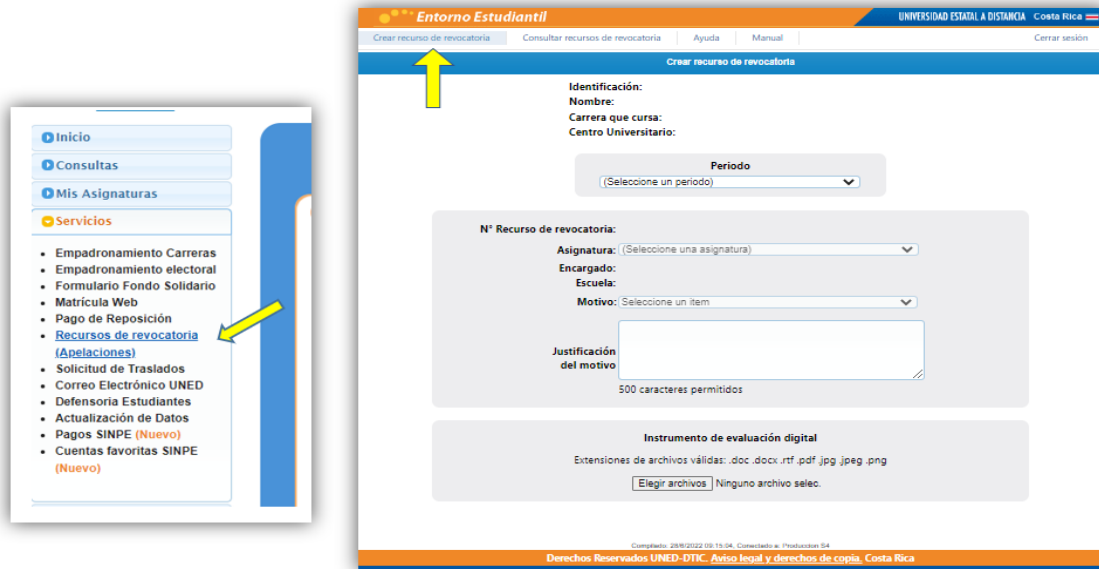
Inicio
Consultas
Mis Asignaturas
Servicios

- Empadronamiento Carreras
- Empadronamiento electoral
- Formulario Fondo Solidario
- Matrícula Web
- Pago de Reposición
- Recursos de revocatoria (Apelaciones)
- Solicitud de Traslados
- Correo Electrónico UNED
- Defensoria Estudiantes
- Actualización de Datos
- Pagos SINPE (Nuevo)
- Cuentas favoritas SINPE (Nuevo)

Entorno Estudiantil
UNIVERSIDAD ESTATAL A DISTANCIA Costa Rica

Crear recurso de revocatoria | Consultar recursos de revocatoria | Ayuda | Manual | Cerrar sesión

Crear recurso de revocatoria

Identificación:
Nombre:
Carrera que cursa:
Centro Universitario:

Periodo
(Seleccione un periodo)

N° Recurso de revocatoria:
Asignatura: (Seleccione una asignatura)
Encargado:
Escuela:
Motivo: Seleccione un item
Justificación del motivo
500 caracteres permitidos

Instrumento de evaluación digital
Extensiones de archivos válidas: .doc .docx .rtf .pdf .jpg .jpeg .png
Elegir archivos Ninguno archivo selec.

Compilado: 28/6/2022 09:15:04. Conectado a: Produccion S4

Derechos Reservados UNED-DTIC. Aviso legal y derechos de copia. Costa Rica